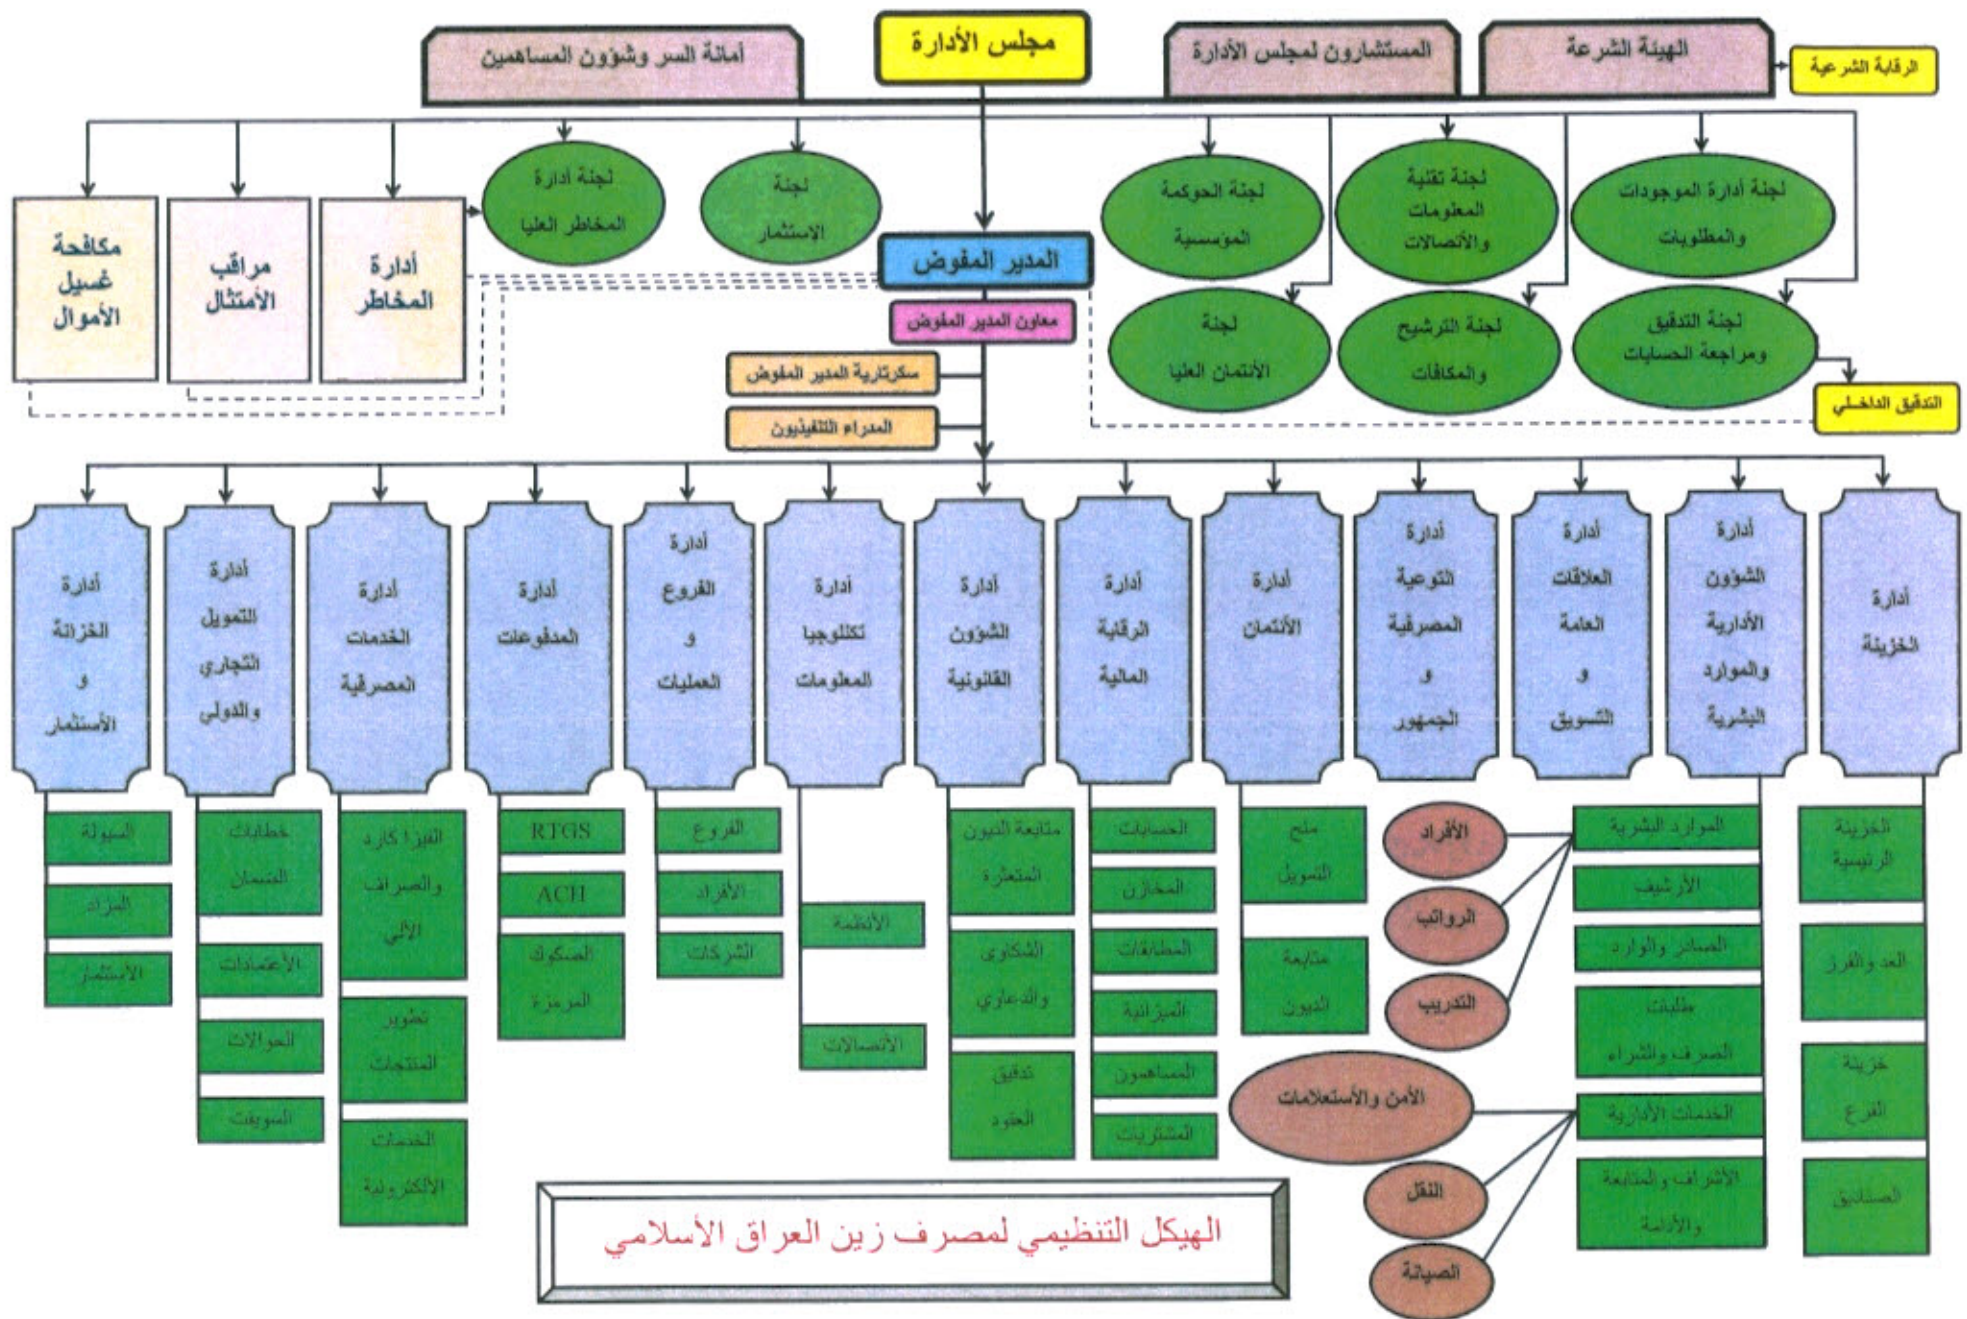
مجلس الأدارة

أمانة السر وشؤون المساهمين

المستشارون لمجلس الأدارة

الهيئة الشرعة

الرقابة الشرعية

لجنة أدارة المخاطر العليا

لجنة الأستثمار

لجنة الحوكمة المؤسسية

لجنة تقنية المعلومات والأتصالات

لجنة أدارة الموجودات والمطلوبات

مكافحة غسيل الأموال

مراقب الأمتثال

أدارة المخاطر

المدير المفوض

معاون المدير المفوض

سكرتارية المدير المفوض

المدراء التنفيذيون

لجنة الأئتمان العليا

لجنة الترشيح والمكافات

لجنة التدقيق ومراجعة الحسابات

التدقيق الداخلي

أدارة الخزانة و الأستثمار

أدارة التمويل التجاري والدولي

أدارة الخدمات المصرفية

أدارة المدفوعات

أدارة الفروع و العمليات

أدارة تكنلوجيا المعلومات

أدارة الشؤون القانونية

أدارة الرقابة المالية

أدارة الأئتمان

أدارة التوعية المصرفية و الجمهور

أدارة العلاقات العامة و التسويق

أدارة الشؤون الأدارية والموارد البشرية

أدارة الخزينة

السيولة
المزاد
الأستثمار

خطابات الضمان
الأعتمادات
الحوالات
السويفت

الفيزا كارد والصراف الآلي
تطوير المنتجات
الخدمات الألكترونية

RTGS
ACH
الصكوك المرمزة

الفروع
الأفراد
الشركات

الأنظمة
الأتصالات

متابعة الديون المتعثرة
الشكاوى والدعاوي
تدقيق العقود

الحسابات
المخازن
المطابقات
الميزانية
المساهمون
المشتريات

منح التمويل
متابعة الديون

الأفراد
الرواتب
التدريب
الأمن والأستعلامات
النقل
الصيانة

الموارد البشرية
الأرشيف
الصادر والوارد
طلبات الصرف والشراء
الخدمات الأدارية
الأشراف والمتابعة والأدامة

الخزينة الرئيسية
العد والفرز
خزينة الفرع
الصناديق

الهيكل التنظيمي لمصرف زين العراق الأسلامي